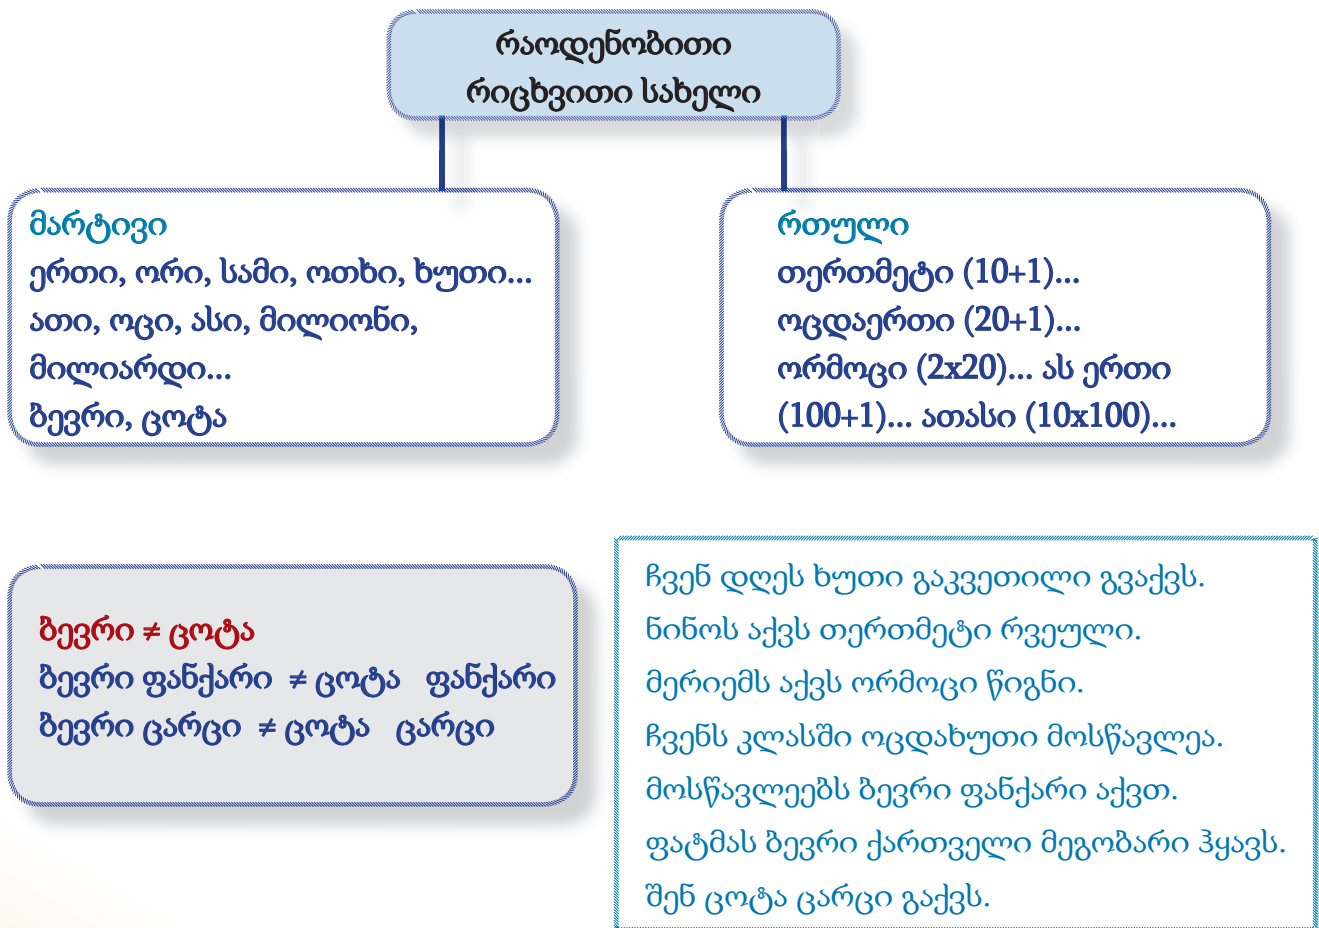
რაოდენობითი რიცხვითი სახელი

მარტივი
ერთი, ორი, სამი, ოთხი, ხუთი...
ათი, ოცი, ასი, მილიონი, მილიარდი...
ბევრი, ცოტა

რთული
თერთმეტი (10+1)...
ოცდაერთი (20+1)...
ორმოცი (2x20)... ას ერთი (100+1)... ათასი (10x100)...

ბევრი ≠ ცოტა
ბევრი ფანქარი ≠ ცოტა ფანქარი
ბევრი ცარცი ≠ ცოტა ცარცი

ჩვენ დღეს ხუთი გაკვეთილი გვაქვს.
ნინოს აქვს თერთმეტი რვეული.
მერიემს აქვს ორმოცი წიგნი.
ჩვენს კლასში ოცდახუთი მოსწავლეა.
მოსწავლეებს ბევრი ფანქარი აქვთ.
ფატმას ბევრი ქართველი მეგობარი ჰყავს.
შენ ცოტა ცარცი გაქვს.